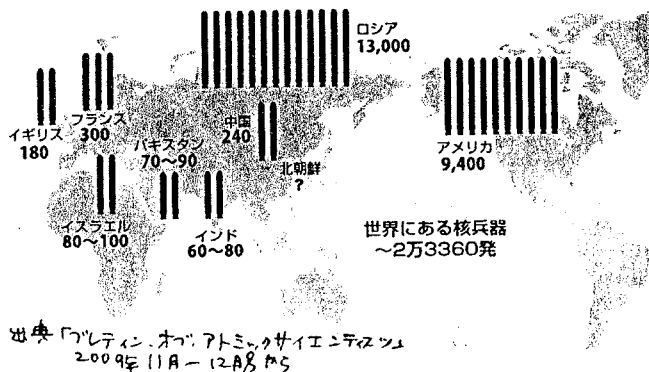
ロシア
13,000

イギリス
180

フランス
300

パキスタン
70～90

中国
240

北朝鮮
?

アメリカ
9,400

イスラエル
80～100

インド
60～80

世界にある核兵器
～2万3360発

出典「ブレティン・オブ・アトミックサイエンティスツ」
2009年11月－12月号から